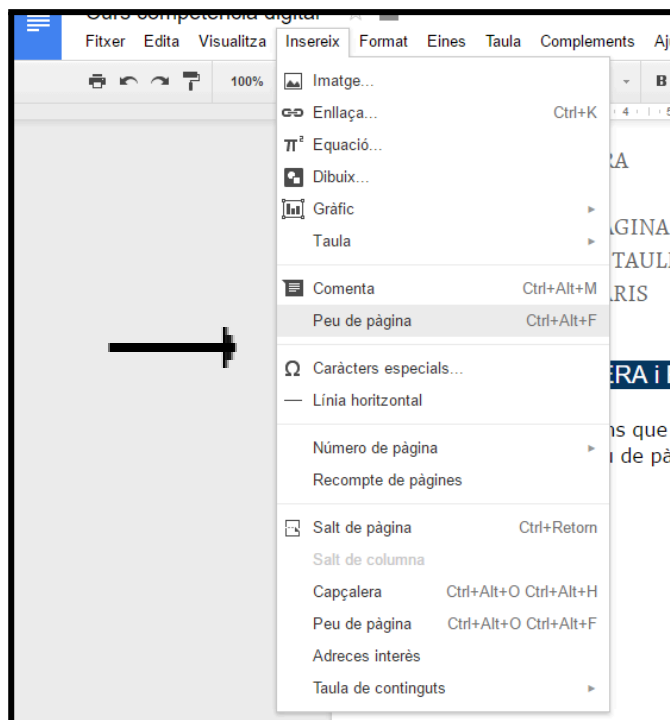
Curs competència digital

Fitxer Edita Visualitza Insereix Format Eines Taula Complements Aj

100%

B

Imatge...
Enllaça... Ctrl+K
Equació...
Dibuix...
Gràfic
Taula

Comenta Ctrl+Alt+M
Peu de pàgina Ctrl+Alt+F

Caràcters especials...
Línia horitzontal

Número de pàgina
Recompte de pàgines

Salt de pàgina Ctrl+Retorn
Salt de columna
Capçalera Ctrl+Alt+O Ctrl+Alt+H
Peu de pàgina Ctrl+Alt+O Ctrl+Alt+F
Adreces interès
Taula de continguts

RA
GINA
TAUL
ARIS
ERA i
ns que
u de pà